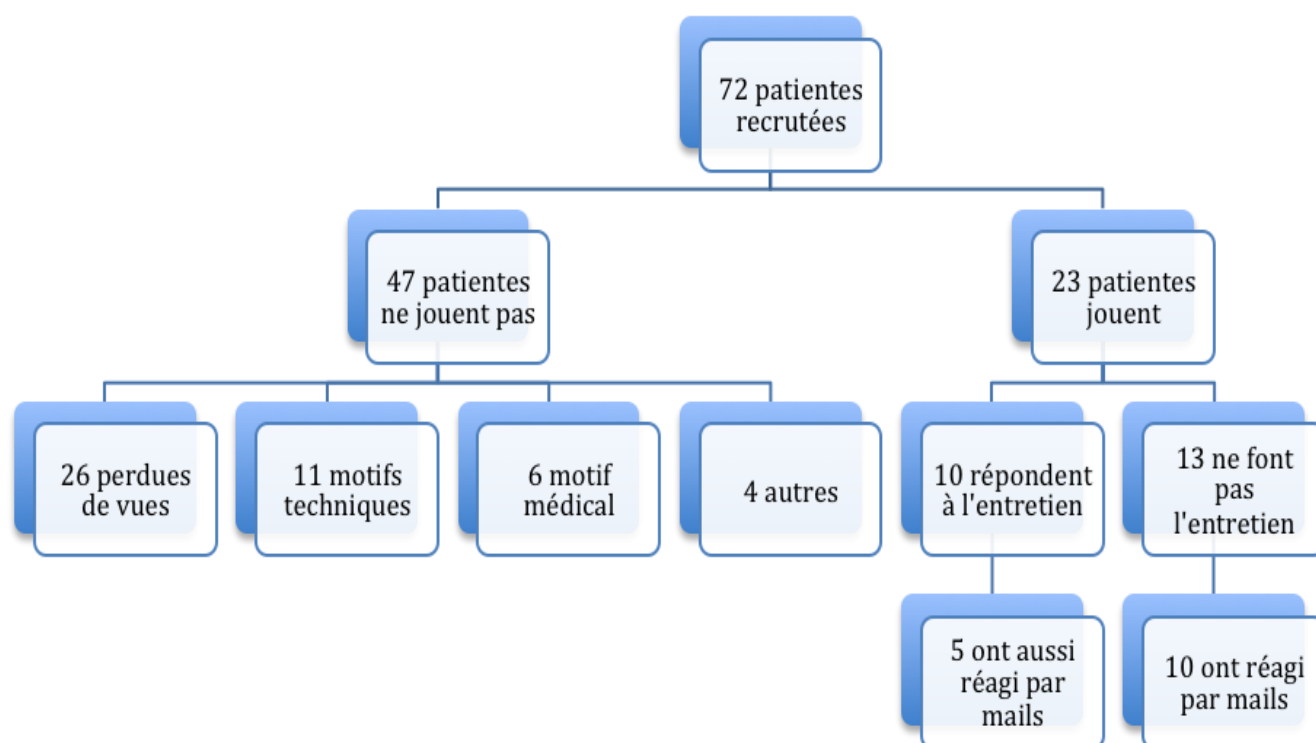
72 patientes recrutées

47 patientes ne jouent pas

23 patientes jouent

26 perdues de vues

11 motifs techniques

6 motif médical

4 autres

10 répondent à l'entretien

13 ne font pas l'entretien

5 ont aussi réagi par mails

10 ont réagi par mails